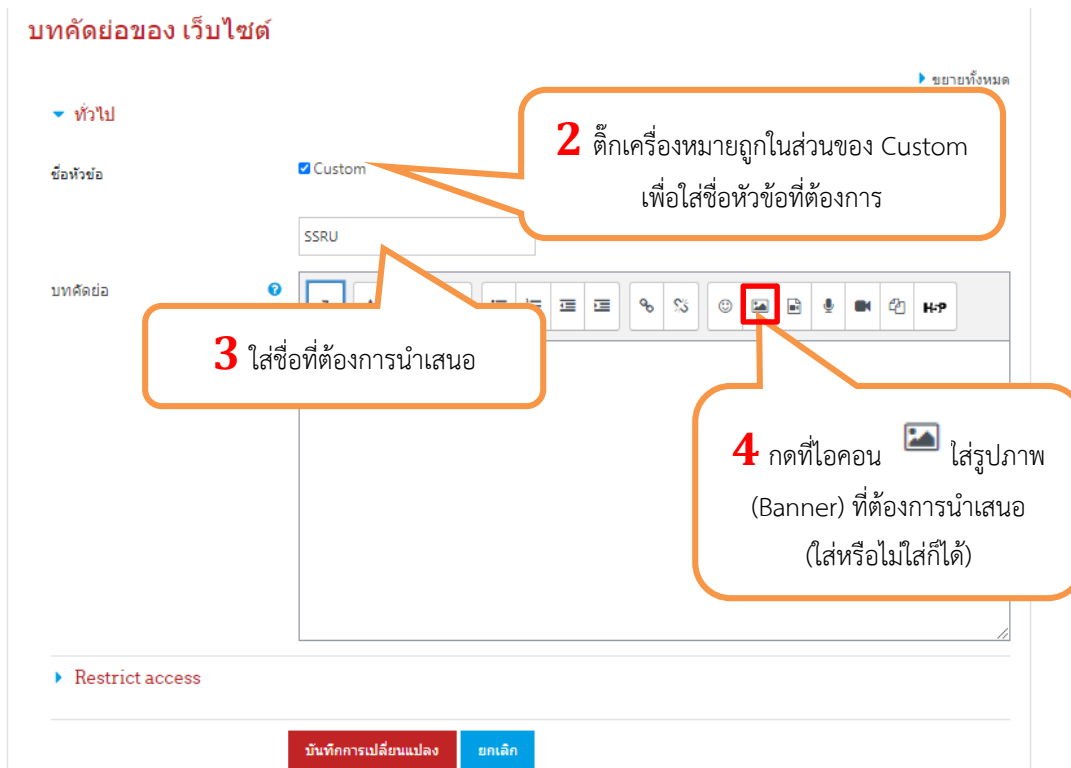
บทคัดย่อของ เว็บไซต์

ขยายทั้งหมด

ทั่วไป

ชื่อหัวข้อ

Custom

SSRU

บทคัดย่อ

2 ติ๊กเครื่องหมายถูกในส่วนของ Custom เพื่อใส่ชื่อหัวข้อที่ต้องการ

3 ใส่ชื่อที่ต้องการนำเสนอ

4 กดที่ไอคอน ใส่รูปภาพ (Banner) ที่ต้องการนำเสนอ (ใส่หรือไม่ใส่ก็ได้)

H-P

Restrict access

บันทึกการเปลี่ยนแปลง

ยกเลิก